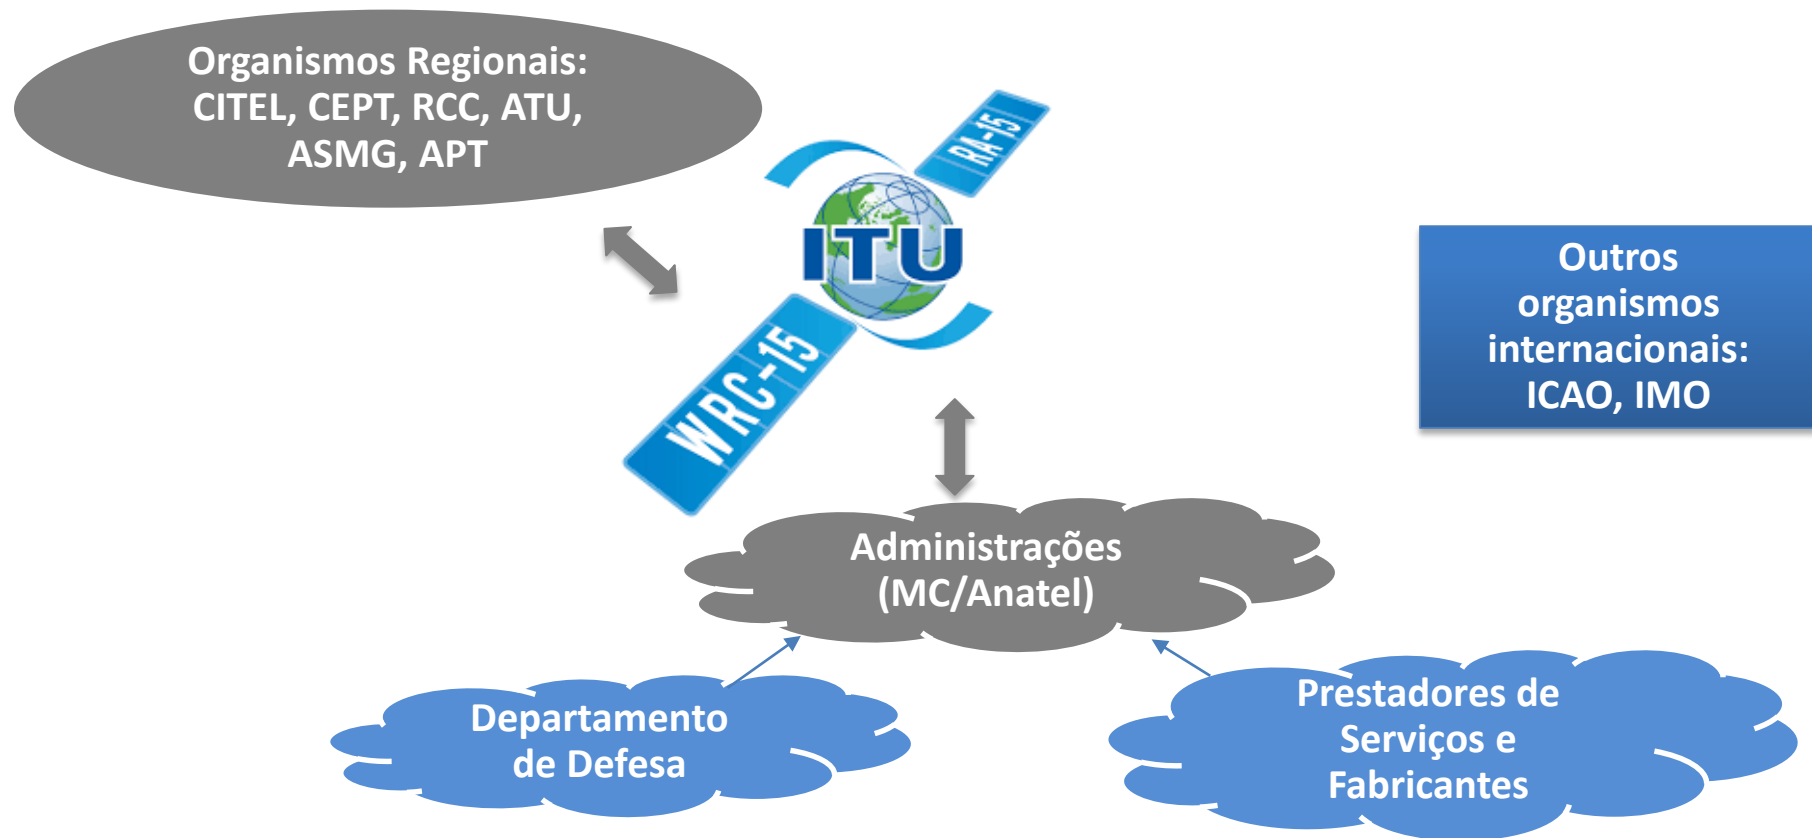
Organismos Regionais: CITEL, CEPT, RCC, ATU, ASMG, APT

RA-15

ITU

WRC-15

Outros organismos internacionais: ICAO, IMO

Administrações (MC/Anatel)

Departamento de Defesa

Prestadores de Serviços e Fabricantes